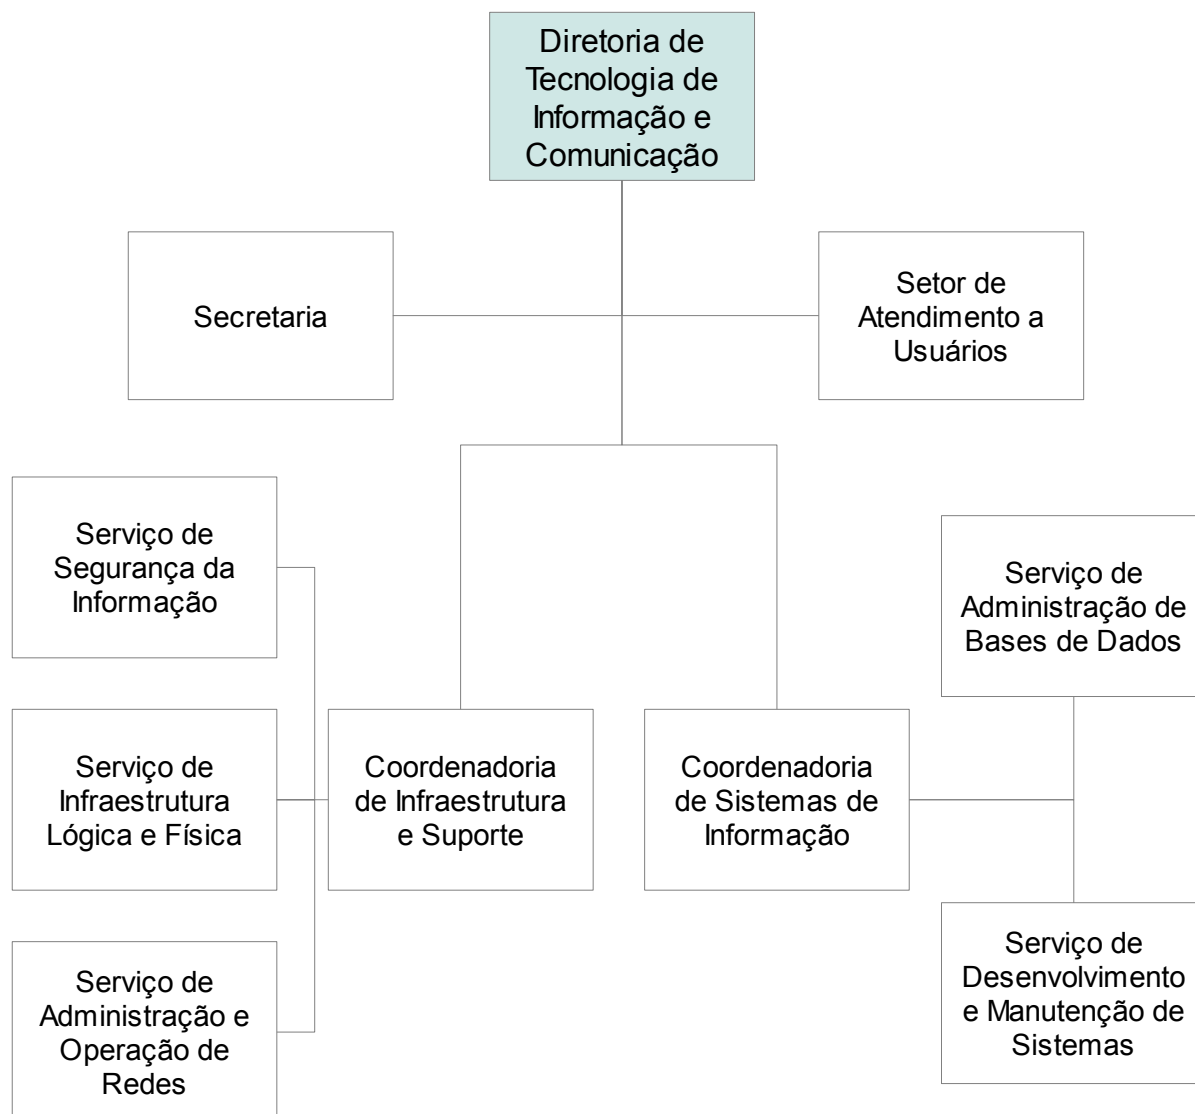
Diretoria de Tecnologia de Informação e Comunicação

Secretaria

Setor de Atendimento a Usuários

Serviço de Segurança da Informação

Serviço de Infraestrutura Lógica e Física

Serviço de Administração e Operação de Redes

Coordenadoria de Infraestrutura e Suporte

Coordenadoria de Sistemas de Informação

Serviço de Administração de Bases de Dados

Serviço de Desenvolvimento e Manutenção de Sistemas